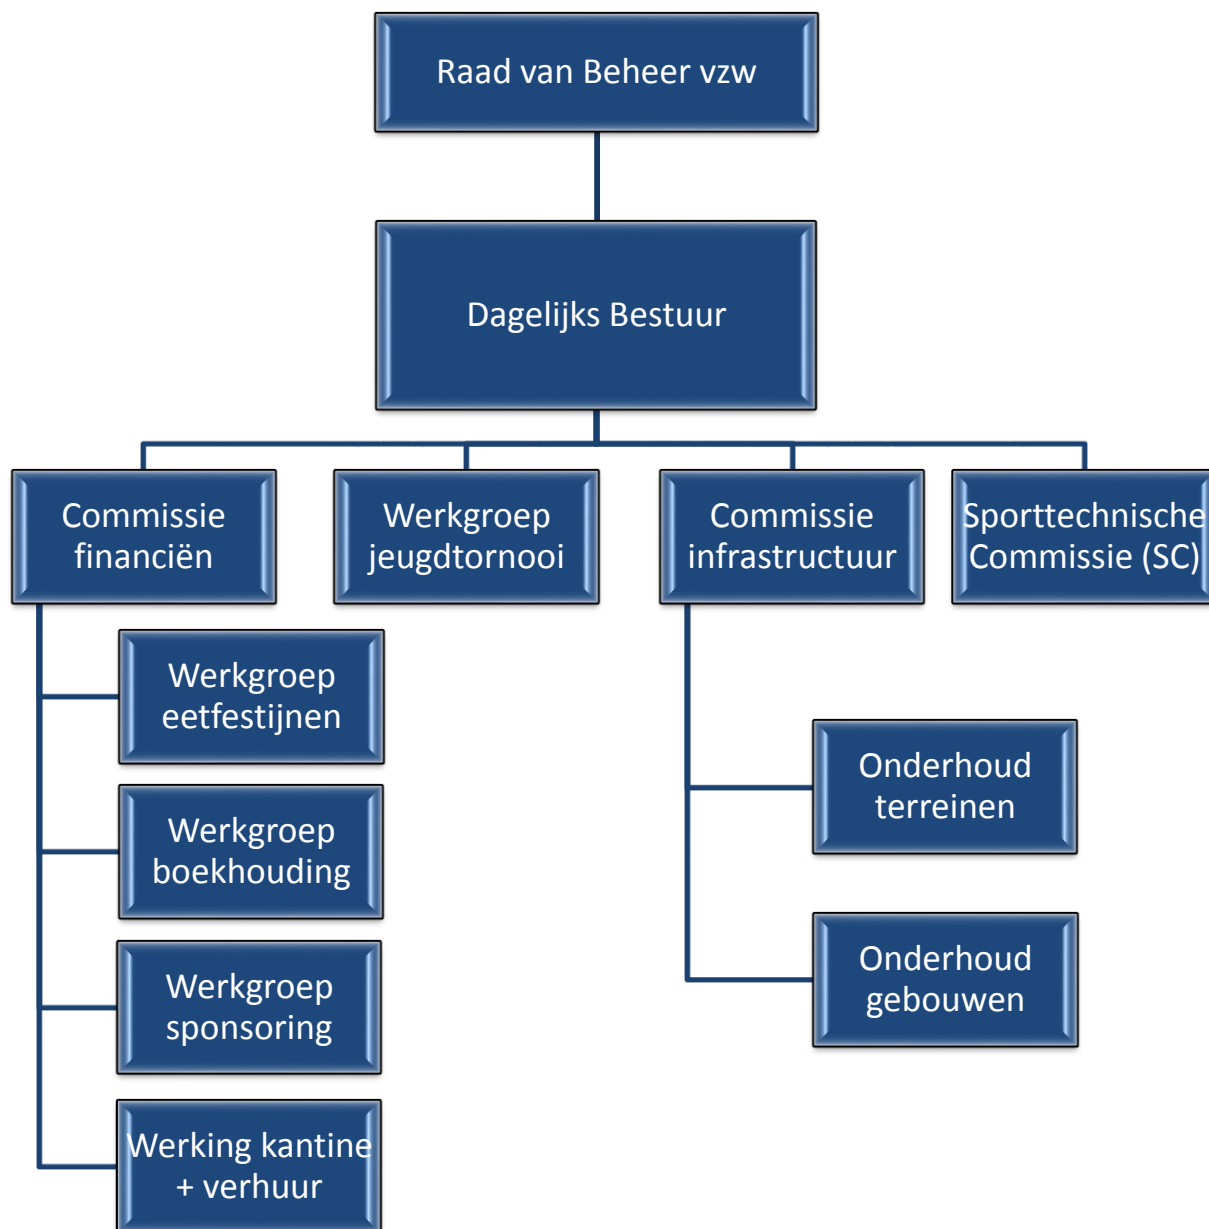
Raad van Beheer vzw

Dagelijks Bestuur

Commissie financiën

Werkgroep jeugdtornooi

Commissie infrastructuur

Sporttechnische Commissie (SC)

Werkgroep eetfestijnen

Werkgroep boekhouding

Werkgroep sponsoring

Werking kantine + verhuur

Onderhoud terreinen

Onderhoud gebouwen